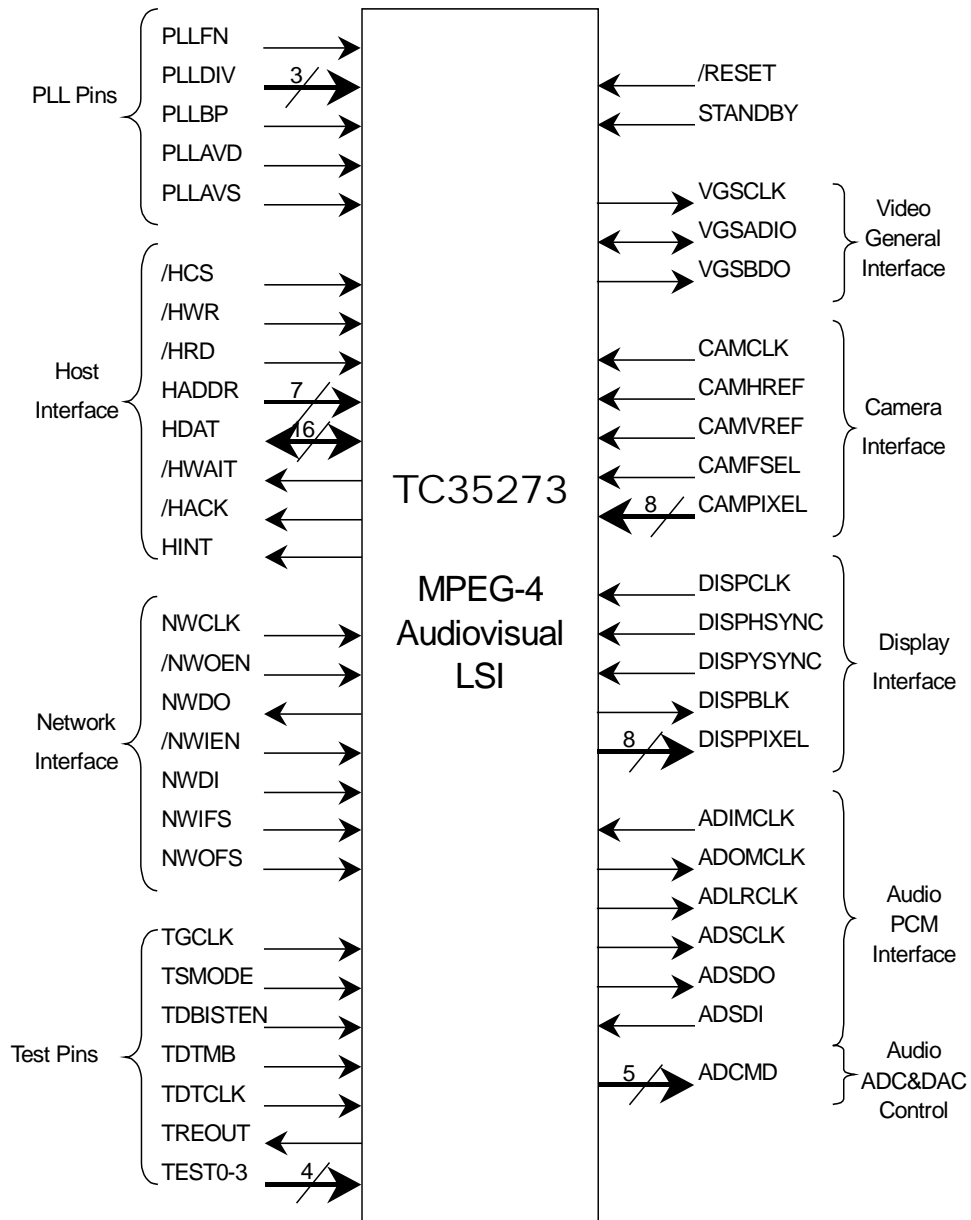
PLL Pins

PLLFN
PLLDIV 3
PLLBP
PLLAVD
PLLAVS

Host Interface

/HCS
/HWR
/HRD
HADDR 7
HDAT 16
/HWAIT
/HACK
HINT

Network Interface

NWCLK
/NWOEN
NWDO
/NWIEN
NWDI
NWIFS
NWOFS

Test Pins

TGCLK
TSMODE
TDBISTEN
TDTMB
TDTCLK
TREOUT
TEST0-3 4

TC35273

MPEG-4 Audiovisual LSI

/RESET
STANDBY

VGSCLK
VGSADIO
VGSBDO

Video General Interface

CAMCLK
CAMHREF
CAMVREF
CAMFSEL
8 CAMPIXEL

Camera Interface

DISPCLK
DISPHSYNC
DISPYSYNC
DISPBLK
8 DISPPIXEL

Display Interface

ADIMCLK
ADOMCLK
ADLRCLK
ADSCLK
ADSDO
ADSDI

Audio PCM Interface

5 ADCMD

Audio ADC&DAC Control